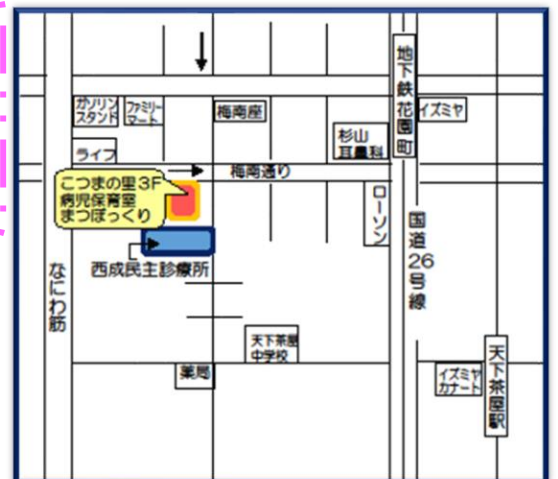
地下鉄花園町

ガソリンスタンド

ファミリーマート

梅南座

イズミヤ

杉山耳鼻科

ライフ

梅南通り

こつまの里3F
病児保育室
まつぼっくり

ローソン

国道26号線

西成民主診療所

なにわ筋

天下茶屋中学校

薬局

イズミヤカナート

天下茶屋駅